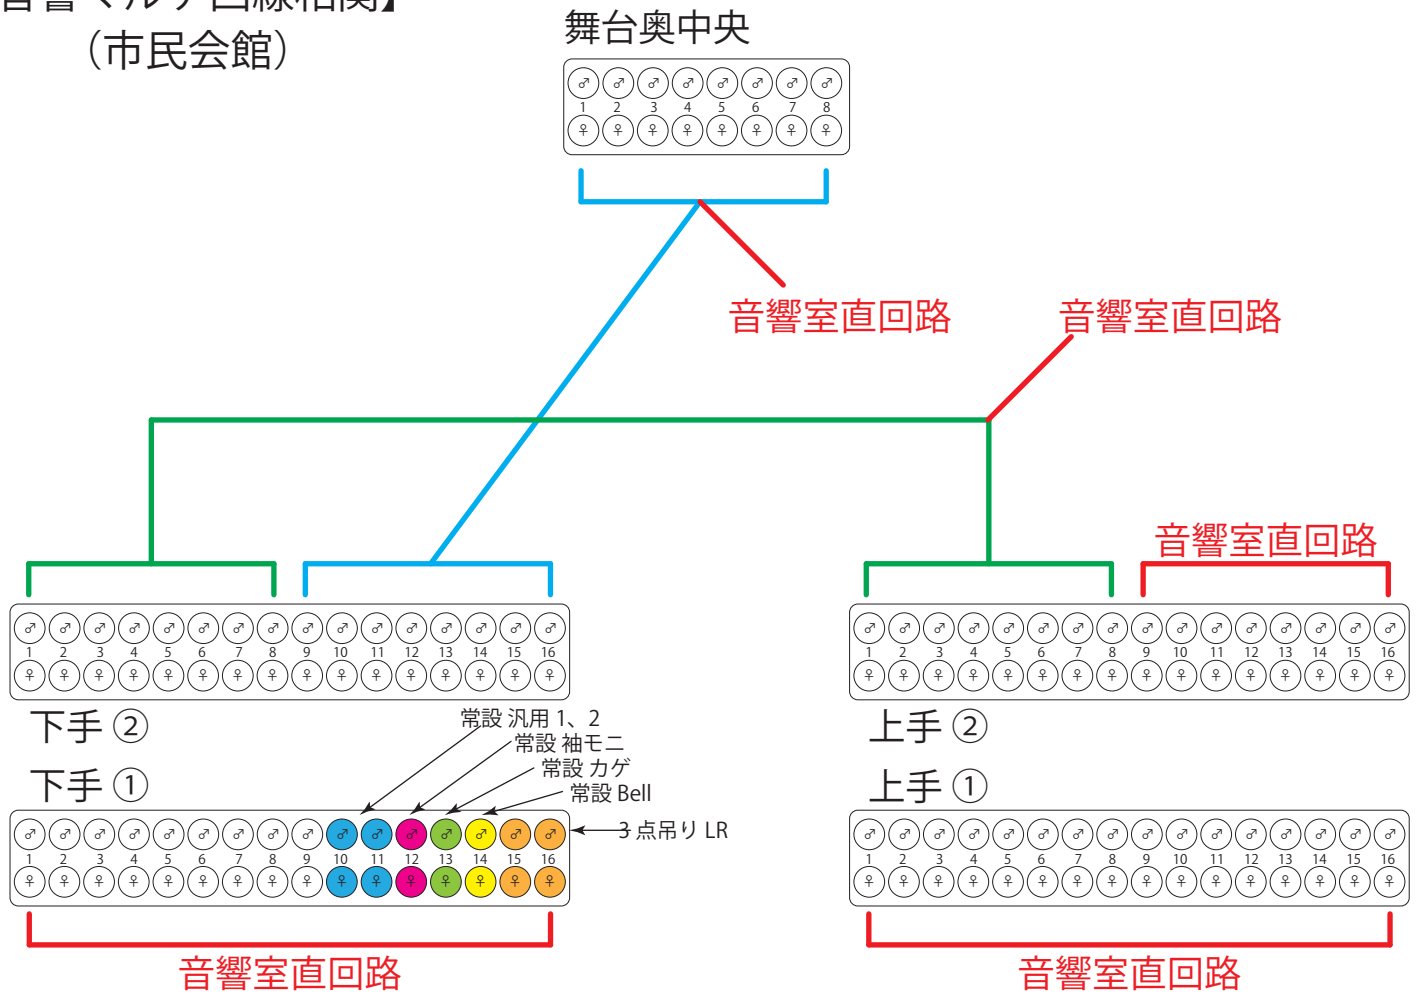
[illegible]
（市民会館）

舞台奥中央

| ♂ | ♂ | ♂ | ♂ | ♂ | ♂ | ♂ | ♂ |
|---|---|---|---|---|---|---|---|
| 1 | 2 | 3 | 4 | 5 | 6 | 7 | 8 |
| ♀ | ♀ | ♀ | ♀ | ♀ | ♀ | ♀ | ♀ |

音響室直回路

音響室直回路

音響室直回路

| ♂ | ♂ | ♂ | ♂ | ♂ | ♂ | ♂ | ♂ | ♂ | ♂ | ♂ | ♂ | ♂ | ♂ | ♂ | ♂ |
|---|---|---|---|---|---|---|---|---|---|---|---|---|---|---|---|
| 1 | 2 | 3 | 4 | 5 | 6 | 7 | 8 | 9 | 10 | 11 | 12 | 13 | 14 | 15 | 16 |
| ♀ | ♀ | ♀ | ♀ | ♀ | ♀ | ♀ | ♀ | ♀ | ♀ | ♀ | ♀ | ♀ | ♀ | ♀ | ♀ |

下手 ②

| ♂ | ♂ | ♂ | ♂ | ♂ | ♂ | ♂ | ♂ | ♂ | ♂ | ♂ | ♂ | ♂ | ♂ | ♂ | ♂ |
|---|---|---|---|---|---|---|---|---|---|---|---|---|---|---|---|
| 1 | 2 | 3 | 4 | 5 | 6 | 7 | 8 | 9 | 10 | 11 | 12 | 13 | 14 | 15 | 16 |
| ♀ | ♀ | ♀ | ♀ | ♀ | ♀ | ♀ | ♀ | ♀ | ♀ | ♀ | ♀ | ♀ | ♀ | ♀ | ♀ |

上手 ②

常設 汎用 1、2
常設 袖モニ
常設 カゲ
常設 Bell

下手 ①

| ♂ | ♂ | ♂ | ♂ | ♂ | ♂ | ♂ | ♂ | ♂ | ♂ | ♂ | ♂ | ♂ | ♂ | ♂ | ♂ |
|---|---|---|---|---|---|---|---|---|---|---|---|---|---|---|---|
| 1 | 2 | 3 | 4 | 5 | 6 | 7 | 8 | 9 | 10 | 11 | 12 | 13 | 14 | 15 | 16 |
| ♀ | ♀ | ♀ | ♀ | ♀ | ♀ | ♀ | ♀ | ♀ | ♀ | ♀ | ♀ | ♀ | ♀ | ♀ | ♀ |

3 点吊り LR

上手 ①

| ♂ | ♂ | ♂ | ♂ | ♂ | ♂ | ♂ | ♂ | ♂ | ♂ | ♂ | ♂ | ♂ | ♂ | ♂ | ♂ |
|---|---|---|---|---|---|---|---|---|---|---|---|---|---|---|---|
| 1 | 2 | 3 | 4 | 5 | 6 | 7 | 8 | 9 | 10 | 11 | 12 | 13 | 14 | 15 | 16 |
| ♀ | ♀ | ♀ | ♀ | ♀ | ♀ | ♀ | ♀ | ♀ | ♀ | ♀ | ♀ | ♀ | ♀ | ♀ | ♀ |

音響室直回路

音響室直回路